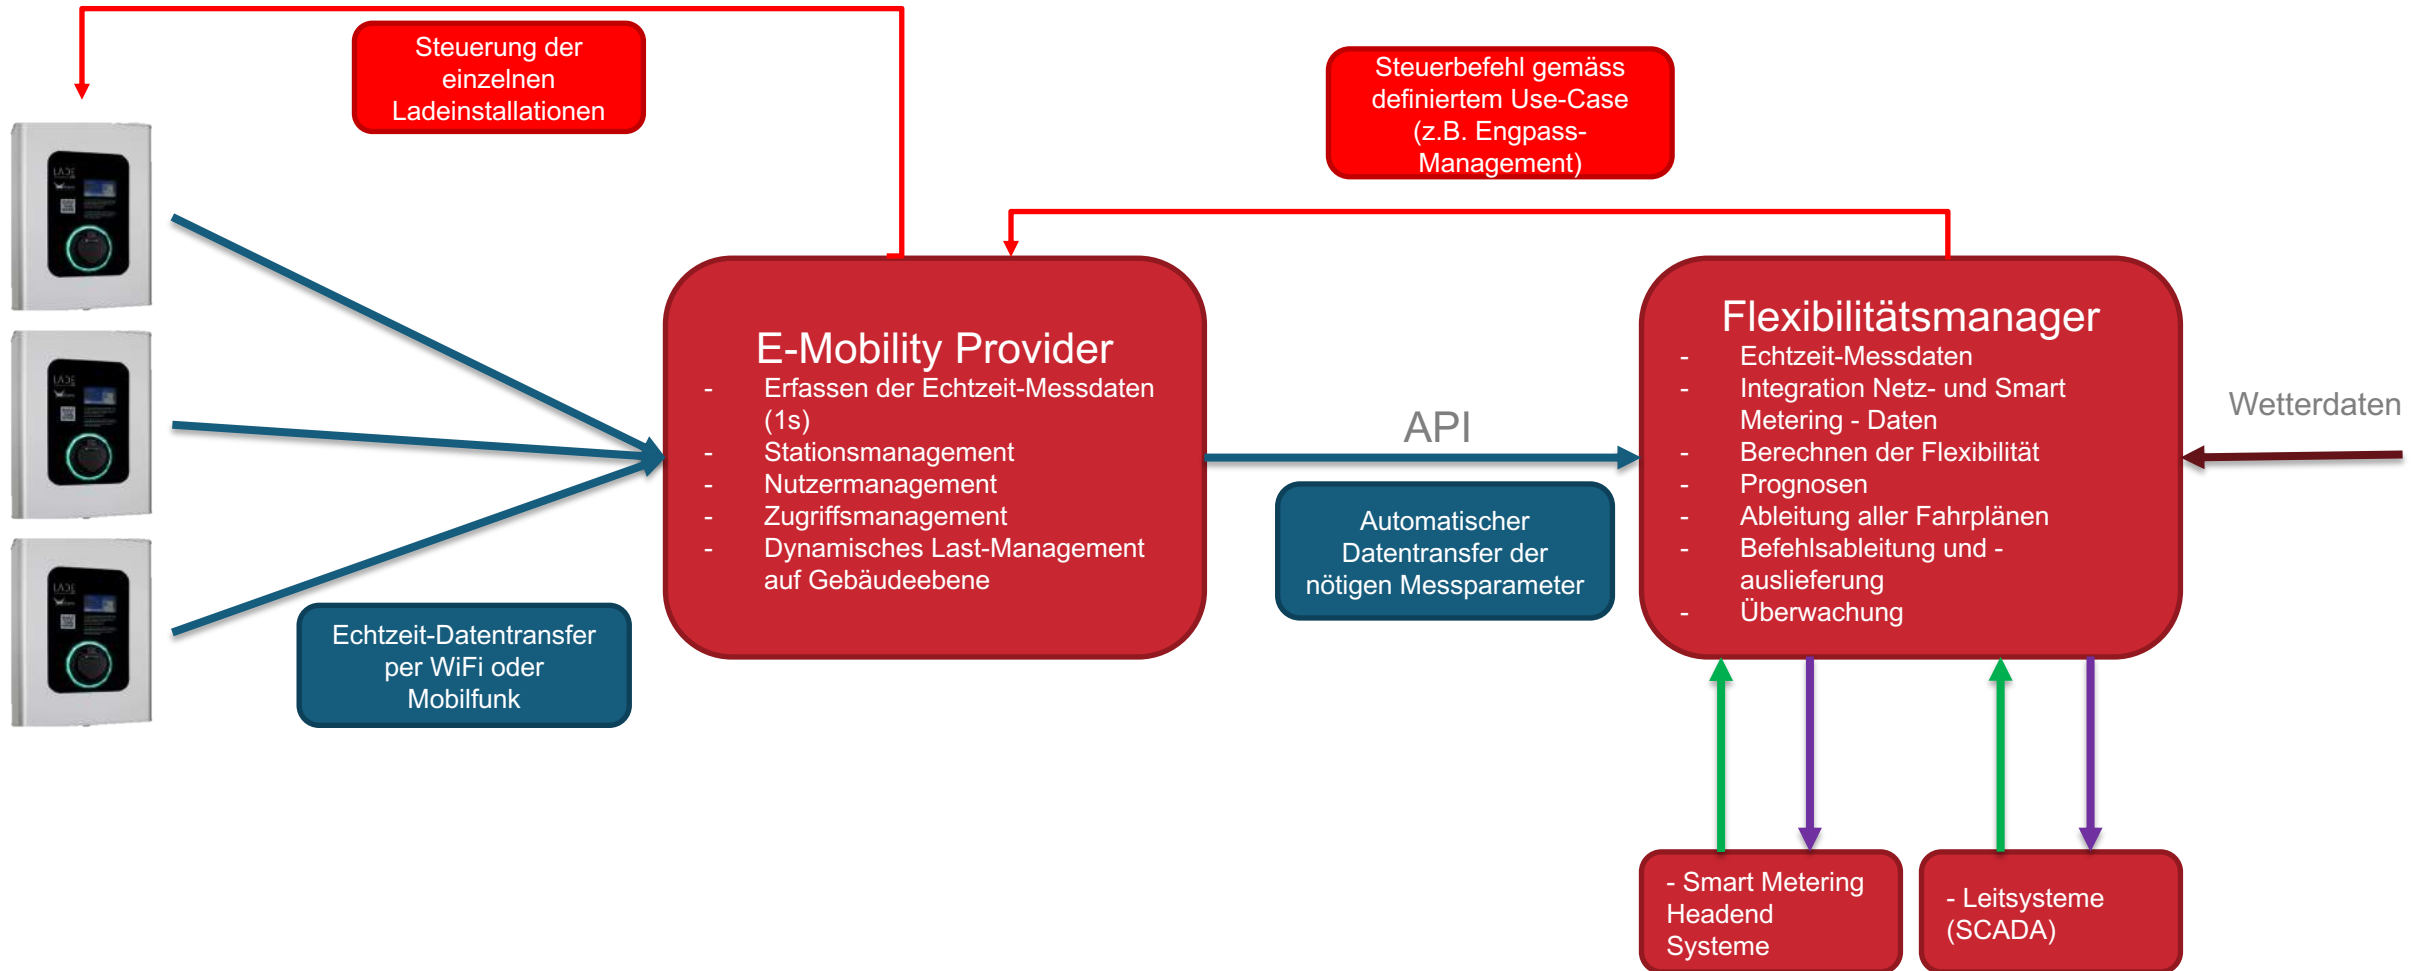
Steuerung der einzelnen Ladeinstallationen

Steuerbefehl gemäss definiertem Use-Case (z.B. Engpass-Management)

E-Mobility Provider
- Erfassen der Echtzeit-Messdaten (1s)
- Stationsmanagement
- Nutzermanagement
- Zugriffsmanagement
- Dynamisches Last-Management auf Gebäudeebene

API

Automatischer Datentransfer der nötigen Messparameter

Flexibilitätsmanager
- Echtzeit-Messdaten
- Integration Netz- und Smart Metering - Daten
- Berechnen der Flexibilität
- Prognosen
- Ableitung aller Fahrplänen
- Befehlsableitung und -auslieferung
- Überwachung

Wetterdaten

Echtzeit-Datentransfer per WiFi oder Mobilfunk

- Smart Metering Headend Systeme

- Leitsysteme (SCADA)